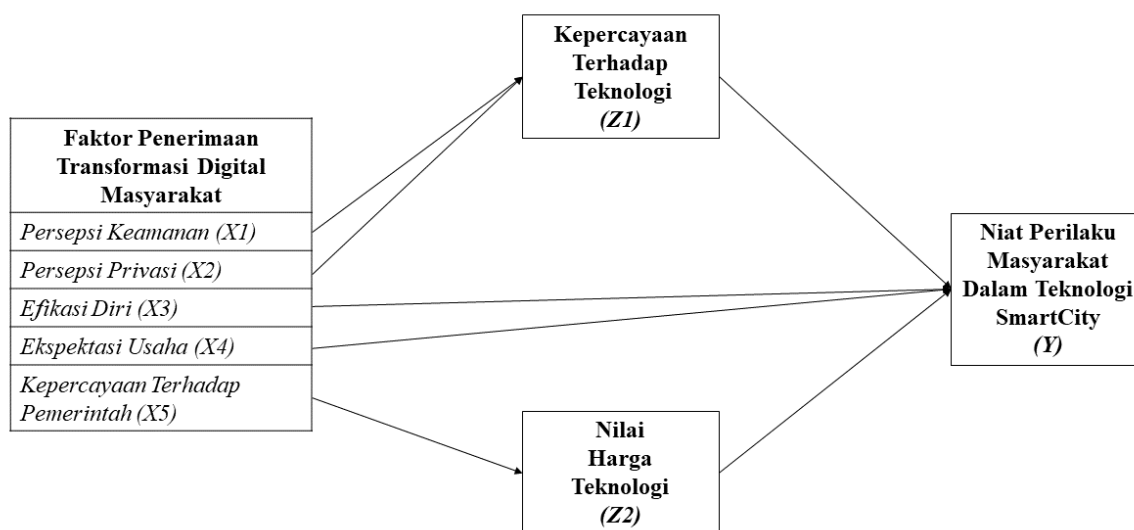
Kepercayaan Terhadap Teknologi
(Z1)

Faktor Penerimaan Transformasi Digital Masyarakat

Persepsi Keamanan (X1)

Persepsi Privasi (X2)

Efikasi Diri (X3)

Ekspektasi Usaha (X4)

Kepercayaan Terhadap Pemerintah (X5)

Niat Perilaku Masyarakat Dalam Teknologi SmartCity
(Y)

Nilai Harga Teknologi
(Z2)